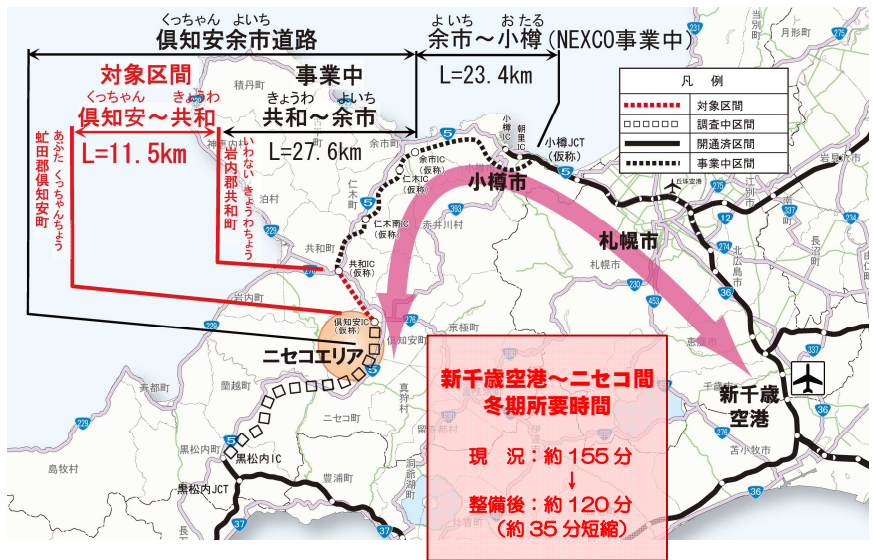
くっちゃん よいち
倶知安余市道路

よいち おたる
余市～小樽（NEXCO事業中）

L=23.4km

対象区間
くっちゃん きょうわ
倶知安～共和

L=11.5km

事業中
きょうわ よいち
共和～余市

L=27.6km

あぶた くっちゃんちょう
虻田郡倶知安町

いわない きょうわちょう
岩内郡共和町

凡例
対象区間
調査中区間
開通済区間
事業中区間

余市町
余市IC（仮称）
仁木IC（仮称）
仁木町
仁木南IC（仮称）
赤井川村
共和町
共和IC（仮称）
倶知安IC（仮称）
倶知安町
岩内町
ニセコエリア
蘭越町
寿都町
ニセコ町
真狩村
京極町
黒松内町
黒松内IC
黒松内JCT
島牧村
豊浦町
洞爺湖町
留寿都村
泊村
積丹町
古平町
小樽市
小樽IC
朝里IC
小樽JCT（仮称）
札幌市
札幌市
北広島市
恵庭市
千歳市
新千歳空港
苫小牧市
江別市
岩見沢市
当別町
月形町
長沼町
石狩市

新千歳空港～ニセコ間
冬期所要時間

現　況：約155分
↓
整備後：約120分
（約35分短縮）

5
5
5
5
36
36
36
37
37
230
229
229
276
276
393
453
337
337
275
274